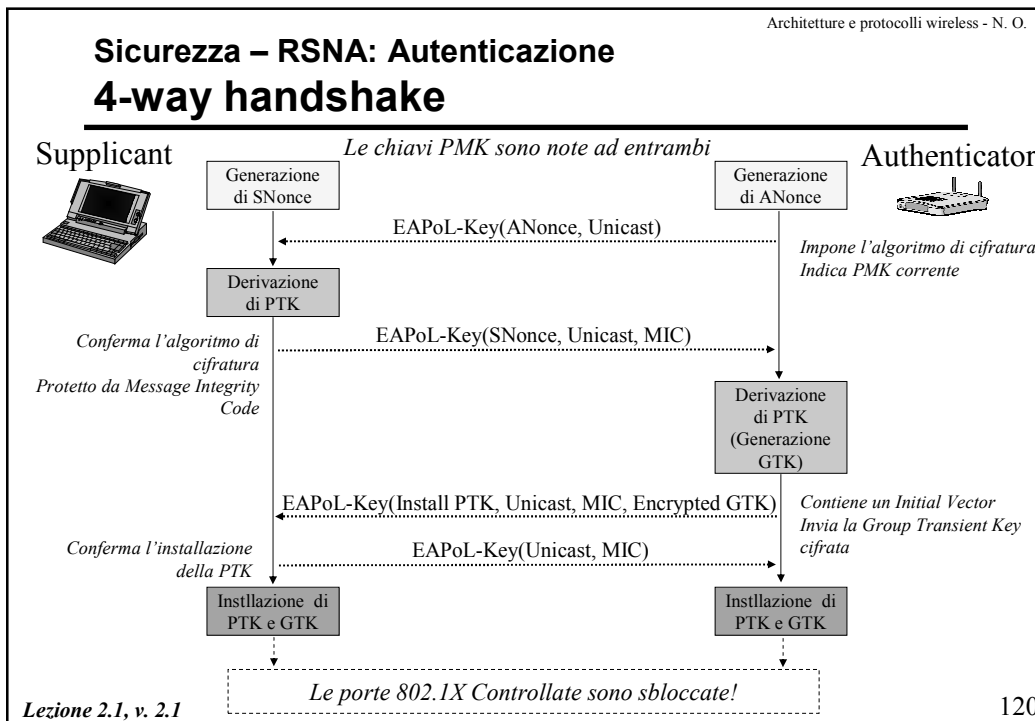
Architetture e protocolli wireless - N. O.

Sicurezza – RSNA: Autenticazione
4-way handshake

Supplicant

Le chiavi PMK sono note ad entrambi

Authenticator

Generazione di SNonce

Generazione di ANonce

EAPoL-Key(ANonce, Unicast)

Impone l'algoritmo di cifratura
Indica PMK corrente

Derivazione di PTK

Conferma l'algoritmo di cifratura
Protetto da Message Integrity Code

EAPoL-Key(SNonce, Unicast, MIC)

Derivazione di PTK (Generazione GTK)

EAPoL-Key(Install PTK, Unicast, MIC, Encrypted GTK)

Contiene un Initial Vector
Invia la Group Transient Key cifrata

Conferma l'installazione della PTK

EAPoL-Key(Unicast, MIC)

Instllazione di PTK e GTK

Instllazione di PTK e GTK

Le porte 802.1X Controllate sono sbloccate!

Lezione 2.1, v. 2.1

120